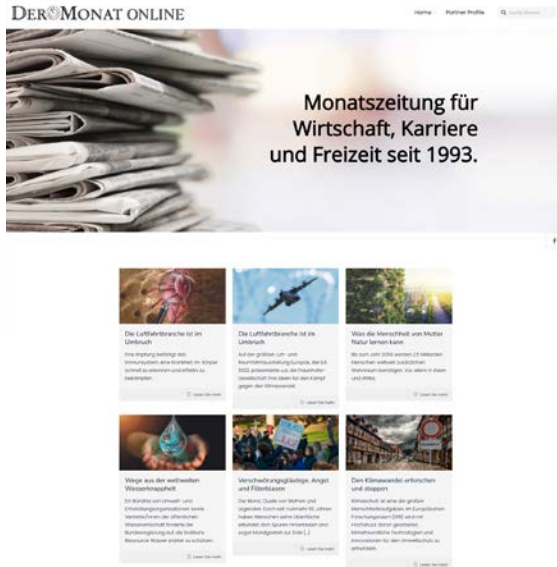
DER MONAT ONLINE

Home Partner Profile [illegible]

Monatszeitung für Wirtschaft, Karriere und Freizeit seit 1993.

Die Luftfahrtbranche ist im Umbruch

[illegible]

Lesen Sie mehr

Die Luftfahrtbranche ist im Umbruch

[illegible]

Lesen Sie mehr

Was die Menschheit von Mutter Natur lernen kann

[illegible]

Lesen Sie mehr

Wege aus der weltweiten Wasserknappheit

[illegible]

Lesen Sie mehr

Verschwörungsgläubige, Angst und Filterblasen

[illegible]

Lesen Sie mehr

Den Klimawandel erforschen und stoppen

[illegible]

Lesen Sie mehr